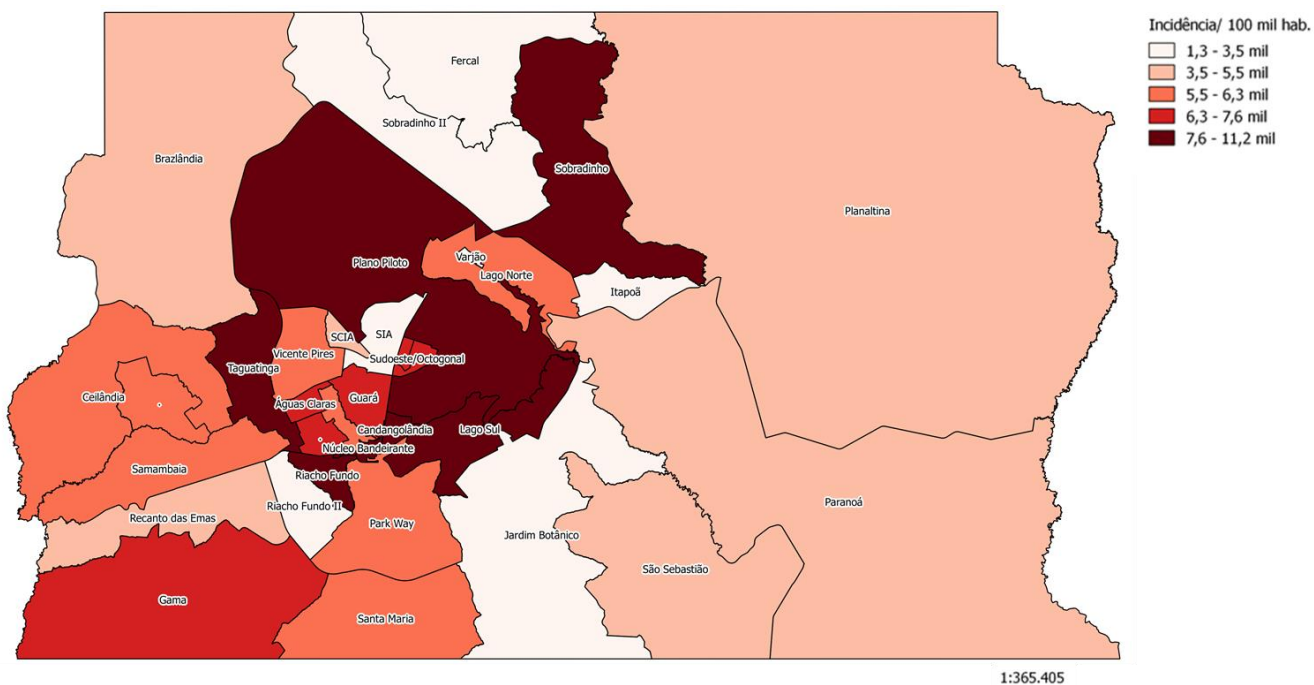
Fercal

Sobradinho II

Sobradinho

Brazlândia

Planaltina

Plano Piloto

Varjão

Lago Norte

Itapoã

SCIA

SIA

Vicente Pires

Sudoeste/Octogonal

Taguatinga

Ceilândia

Águas Claras

Guará

Candangolândia

Lago Sul

Núcleo Bandeirante

Samambaia

Riacho Fundo

Riacho Fundo II

Recanto das Emas

Park Way

Jardim Botânico

Paranoá

São Sebastião

Gama

Santa Maria

Incidência/ 100 mil hab.
1,3 - 3,5 mil
3,5 - 5,5 mil
5,5 - 6,3 mil
6,3 - 7,6 mil
7,6 - 11,2 mil

1:365.405